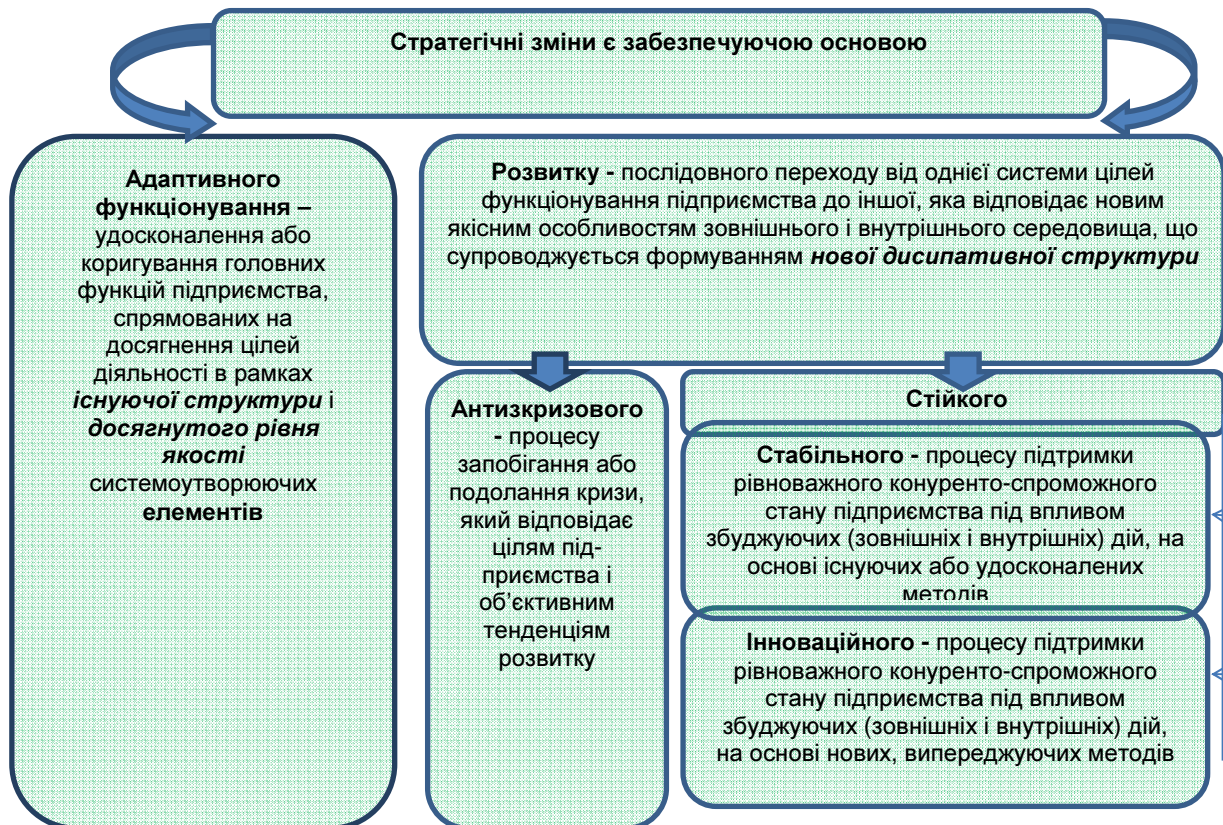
Стратегічні зміни є забезпечуючою основою

Адаптивного функціонування – удосконалення або коригування головних функцій підприємства, спрямованих на досягнення цілей діяльності в рамках *існуючої структури* і *досягнутого рівня якості* системоутворюючих **елементів**

**Розвитку -** послідовного переходу від однієї системи цілей функціонування підприємства до іншої, яка відповідає новим якісним особливостям зовнішнього і внутрішнього середовища, що супроводжується формуванням ***нової дисипативної структури***

**Антизкризового -** процесу запобігання або подолання кризи, який відповідає цілям підприємства і об'єктивним тенденціям розвитку

Стійкого

**Стабільного -** процесу підтримки рівноважного конуренто-спроможного стану підприємства під впливом збуджуючих (зовнішніх і внутрішніх) дій, на основі існуючих або удосконалених методів

**Інноваційного -** процесу підтримки рівноважного конуренто-спроможного стану підприємства під впливом збуджуючих (зовнішніх і внутрішніх) дій, на основі нових, випереджуючих методів